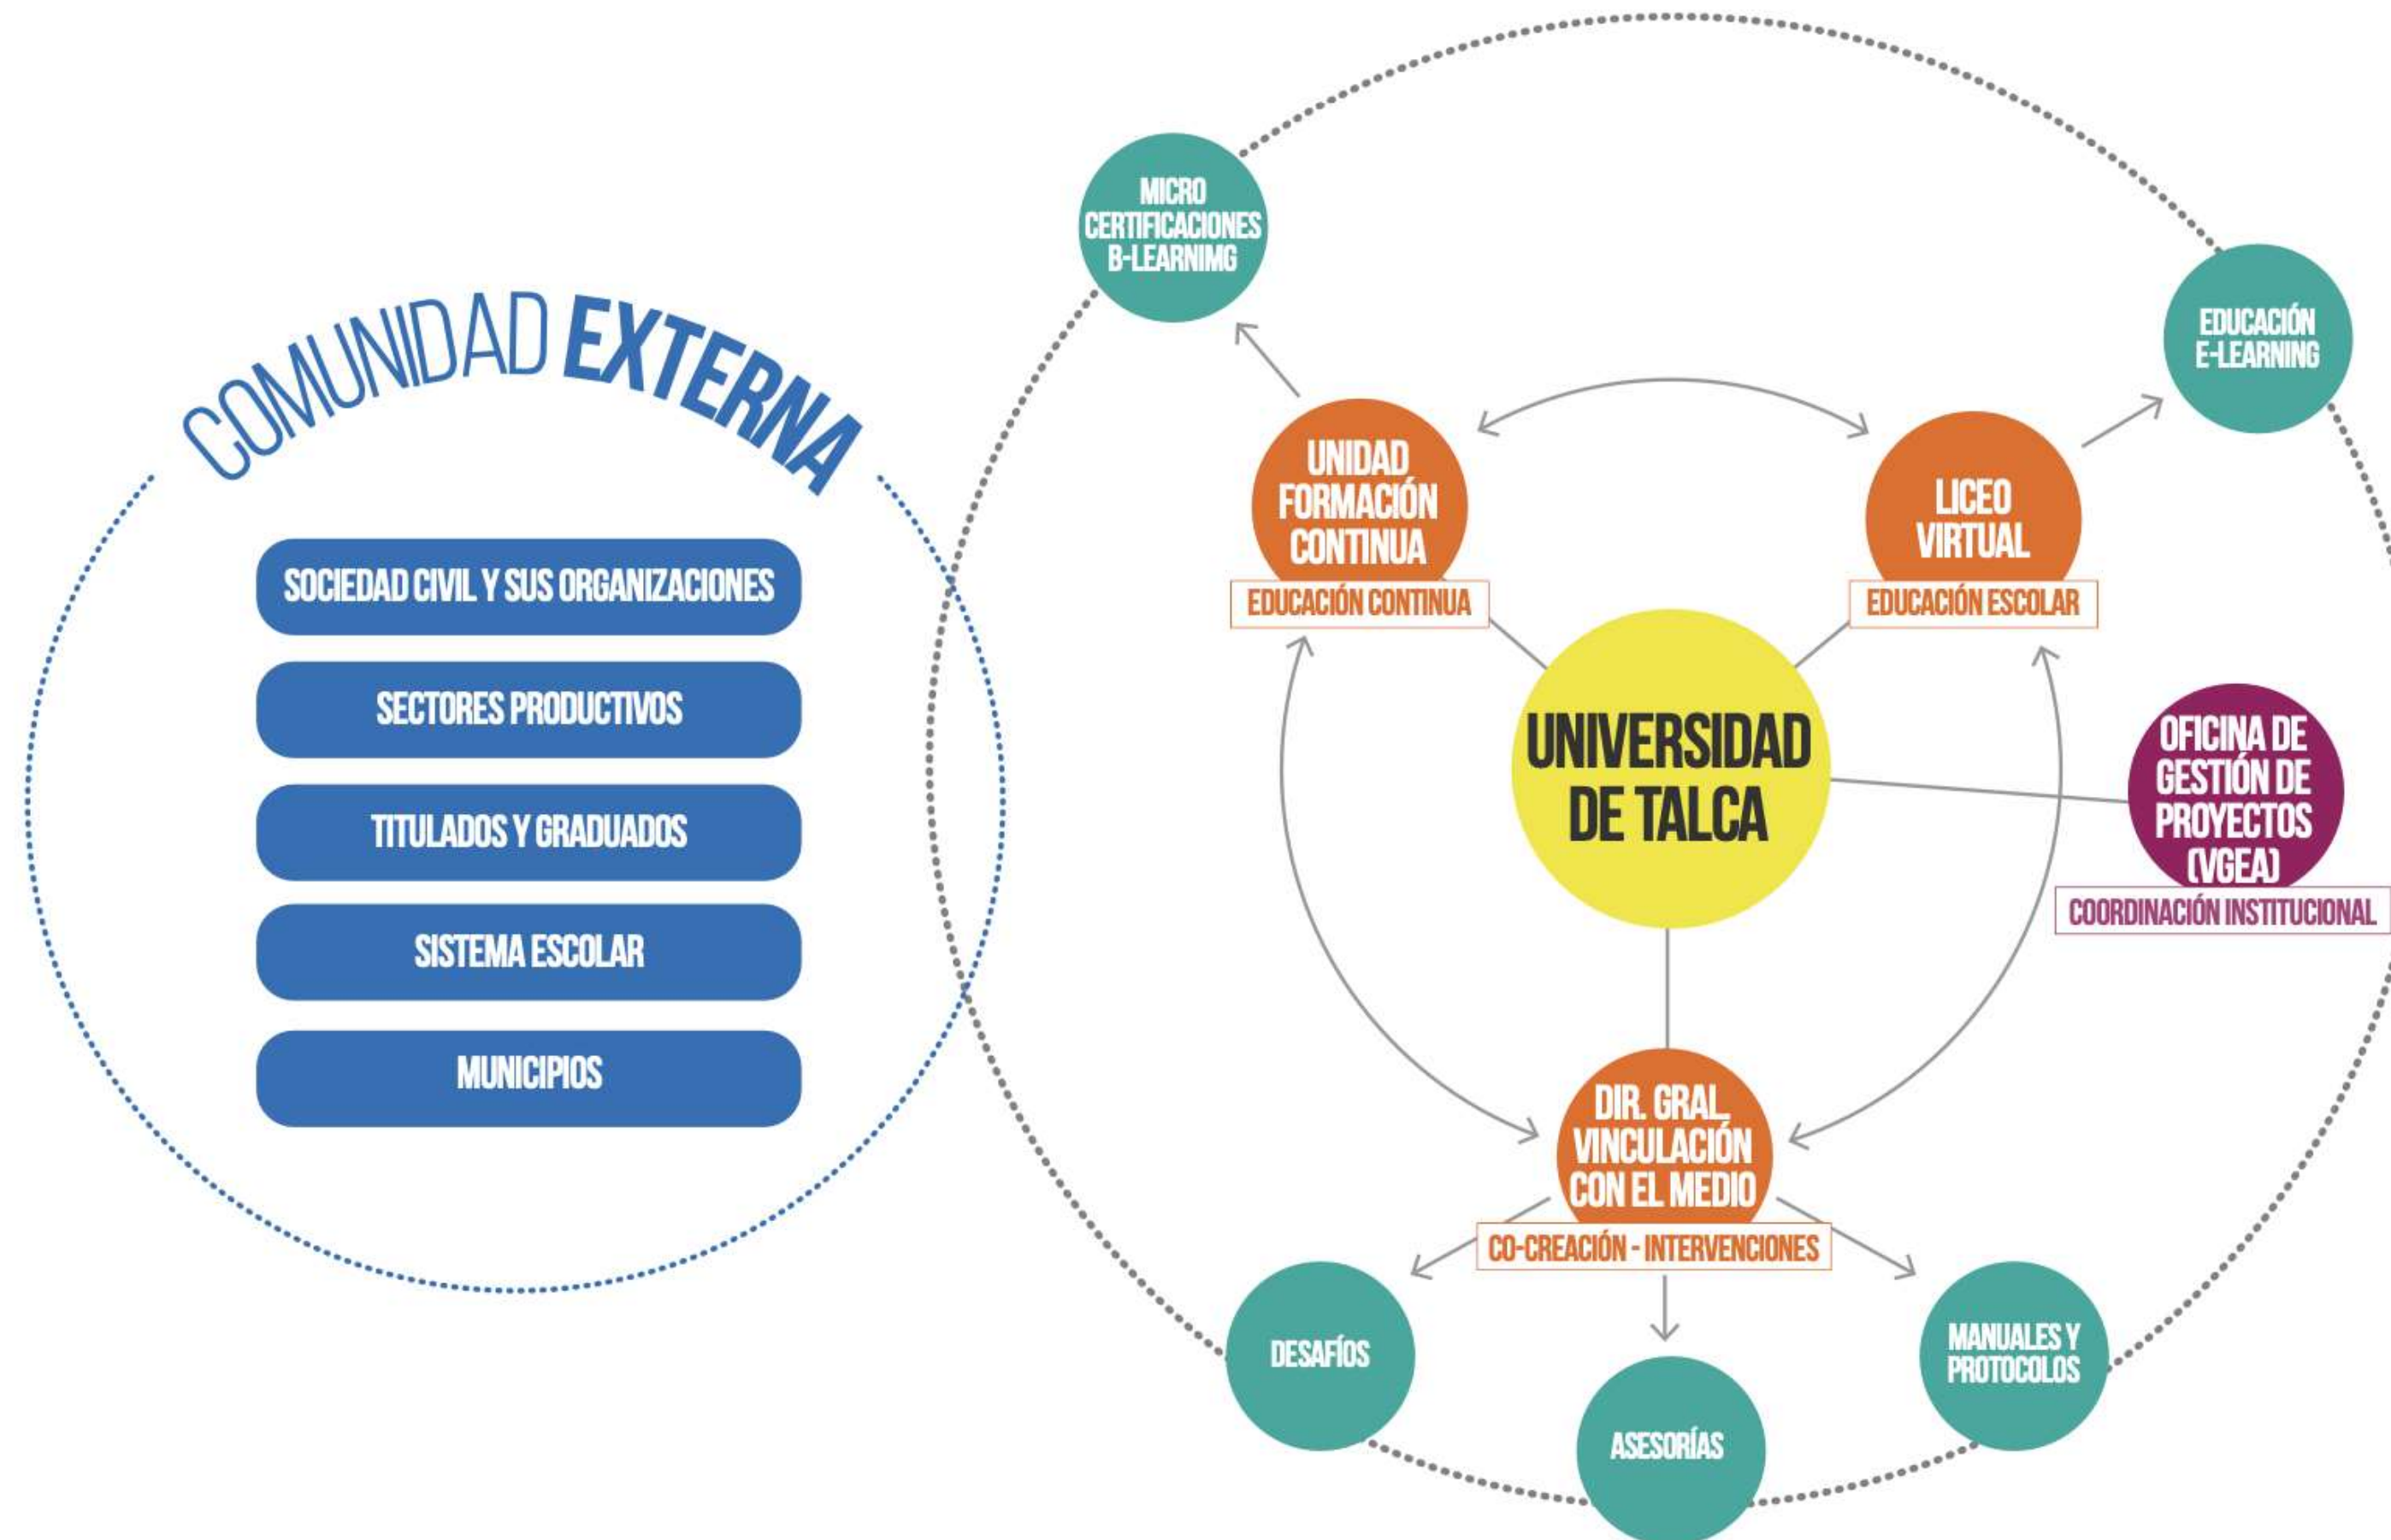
COMUNIDAD EXTERNA

SOCIEDAD CIVIL Y SUS ORGANIZACIONES

SECTORES PRODUCTIVOS

TITULADOS Y GRADUADOS

SISTEMA ESCOLAR

MUNICIPIOS

MICRO CERTIFICACIONES B-LEARNIMG

EDUCACIÓN E-LEARNING

UNIDAD FORMACIÓN CONTINUA

EDUCACIÓN CONTINUA

LICEO VIRTUAL

EDUCACIÓN ESCOLAR

UNIVERSIDAD DE TALCA

OFICINA DE GESTIÓN DE PROYECTOS (VGEA)

COORDINACIÓN INSTITUCIONAL

DIR. GRAL. VINCULACIÓN CON EL MEDIO

CO-CREACIÓN - INTERVENCIONES

DESAFÍOS

ASESORÍAS

MANUALES Y PROTOCOLOS